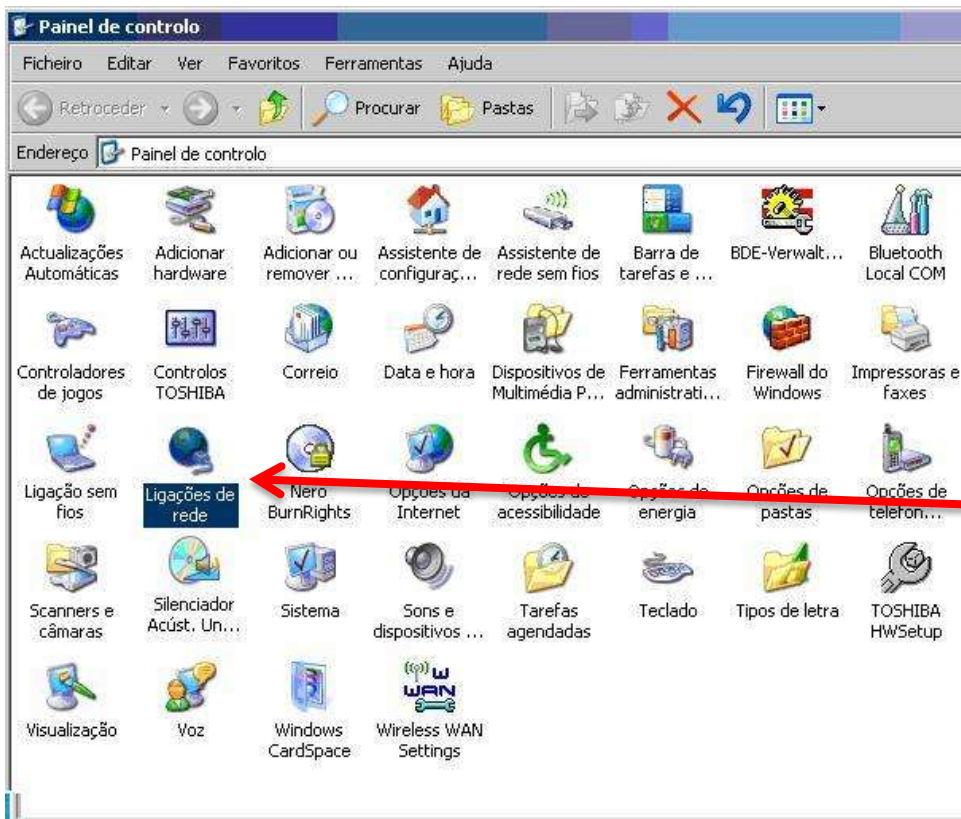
Painel de controlo

Ficheiro Editar Ver Favoritos Ferramentas Ajuda

Retroceder Procurar Pastas

Endereço Painel de controlo

Actualizações Automáticas
Adicionar hardware
Adicionar ou remover ...
Assistente de configuraç...
Assistente de rede sem fios
Barra de tarefas e ...
BDE-Verwalt...
Bluetooth Local COM

Controladores de jogos
Controlos TOSHIBA
Correio
Data e hora
Dispositivos de Multimédia P...
Ferramentas administrati...
Firewall do Windows
Impressoras e faxes

Ligação sem fios
Ligações de rede
Nero BurnRights
Opções da Internet
Opções de acessibilidade
Opções de energia
Opções de pastas
Opções de telefon...

Scanners e câmaras
Silenciador Acúst. Un...
Sistema
Sons e dispositivos ...
Tarefas agendadas
Teclado
Tipos de letra
TOSHIBA HWSetup

Visualização
Voz
Windows CardSpace
WWAN
Wireless WAN Settings